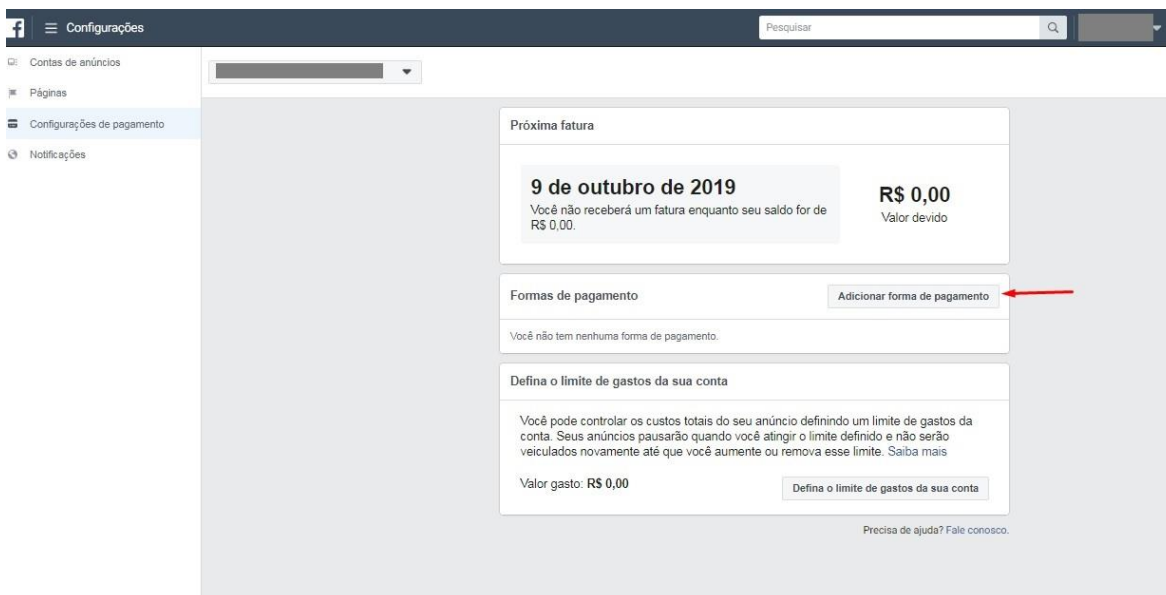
Configurações

Pesquisar

Contas de anúncios

Páginas

Configurações de pagamento

Notificações

Próxima fatura

9 de outubro de 2019

Você não receberá um fatura enquanto seu saldo for de R$ 0,00.

R$ 0,00

Valor devido

Formas de pagamento

Adicionar forma de pagamento

Você não tem nenhuma forma de pagamento.

Defina o limite de gastos da sua conta

Você pode controlar os custos totais do seu anúncio definindo um limite de gastos da conta. Seus anúncios pausarão quando você atingir o limite definido e não serão veiculados novamente até que você aumente ou remova esse limite. Saiba mais

Valor gasto: R$ 0,00

Defina o limite de gastos da sua conta

Precisa de ajuda? Fale conosco.